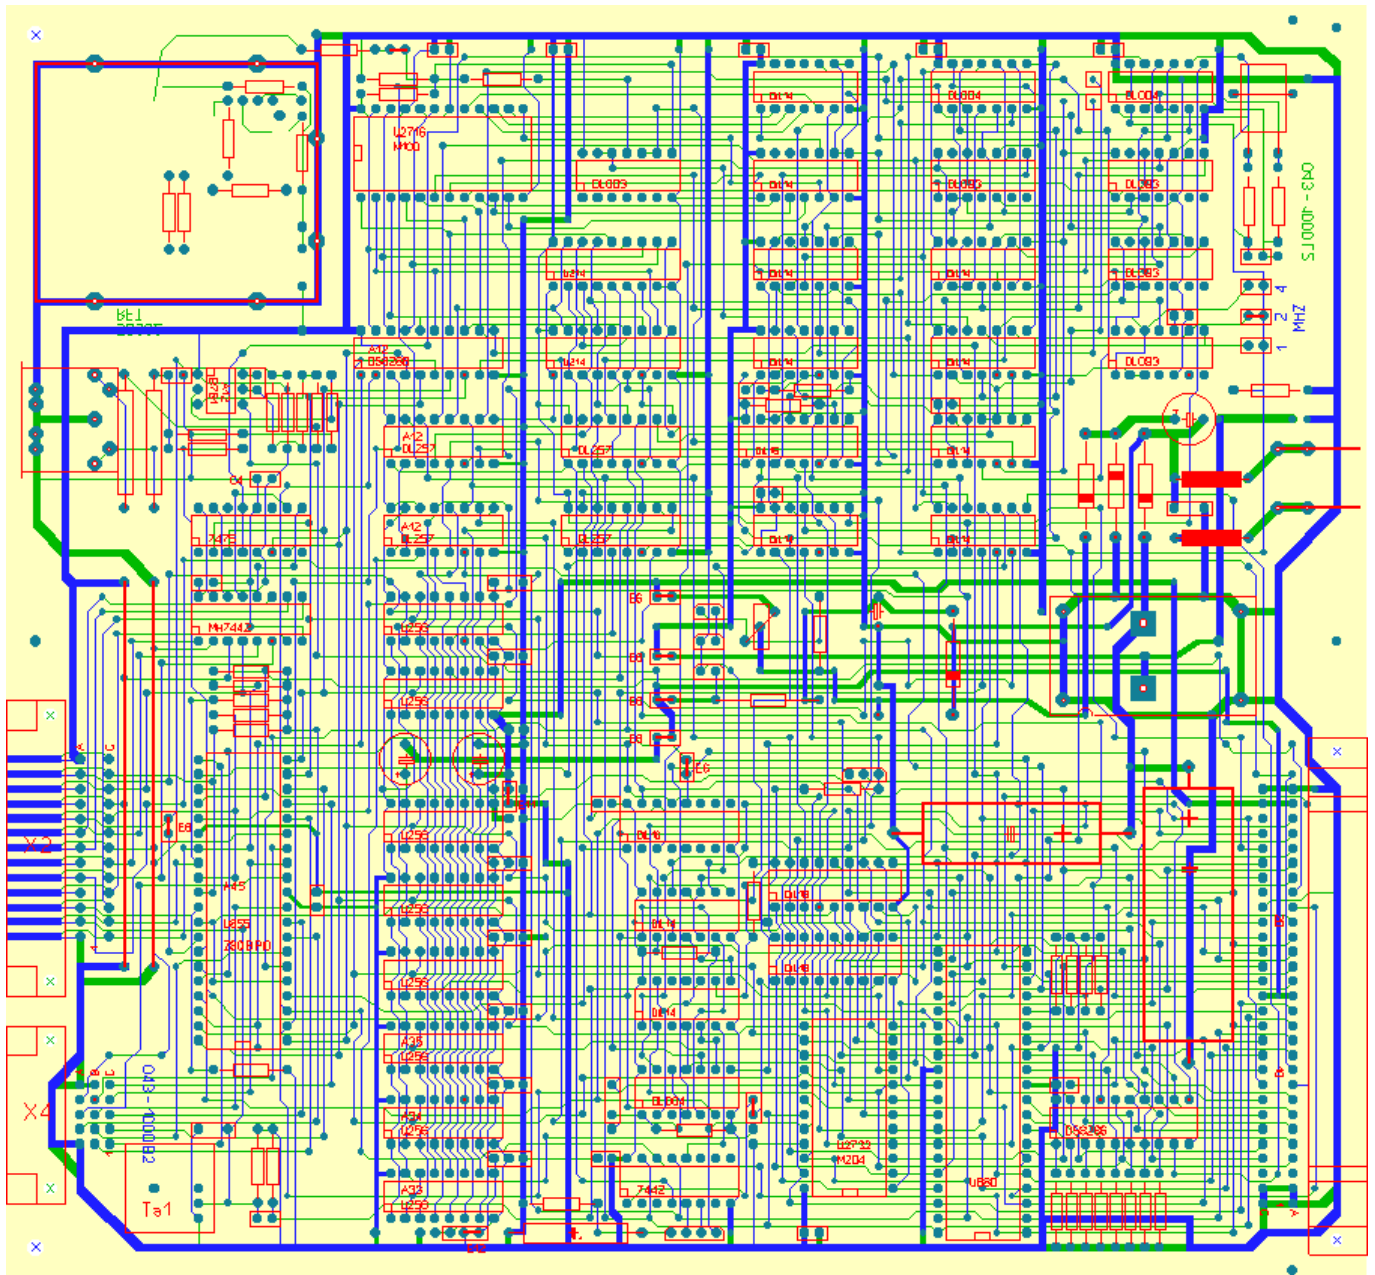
U2716
M100
DL003
DL14
DL004
DL004
DL003
DL003
DL003
DL14
U214
DL14
DL14
DL003
SJ000L-EW0
4
2
1
MHZ
RET
A12
DS8286
U214
DL14
DL14
DL003
A12
DL257
DL257
DL14
DL14
C4
7475
A12
DL257
DL257
DL14
DL14
MH7442
U255
E6
E6
U255
E6
E6
E6
X2
E6
U256
A45
U255
U255
Z80PD
U255
DL14
DL08
DL14
DL08
A35
U256
DL14
X4
A34
U256
DL004
DS8286
A33
U256
U2716
M204
Ta1
7442
U880
O43-1000B2